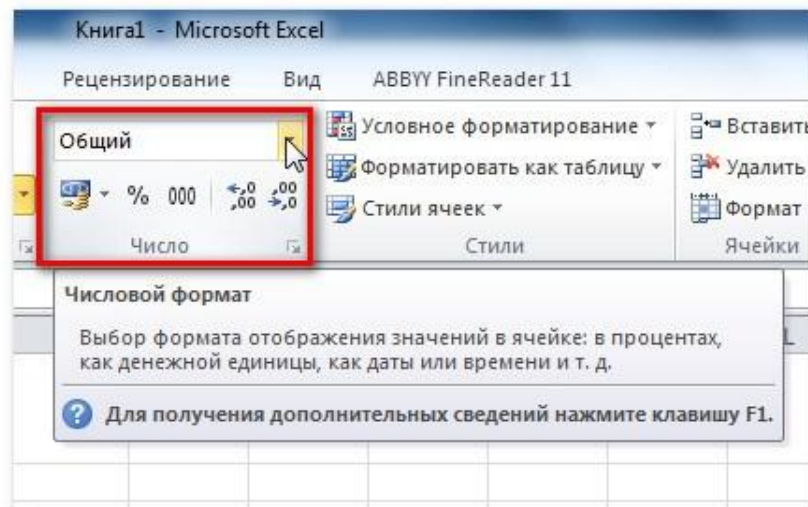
Книга1 - Microsoft Excel

Рецензирование Вид ABBYY FineReader 11

Общий

% 000 $^{+,0}_{,00}$ $^{,00}_{\to,0}$

Число

Условное форматирование

Форматировать как таблицу

Стили ячеек

Стили

Вставить

Удалить

Формат

Ячейки

Числовой формат

Выбор формата отображения значений в ячейке: в процентах, как денежной единицы, как даты или времени и т. д.

Для получения дополнительных сведений нажмите клавишу F1.